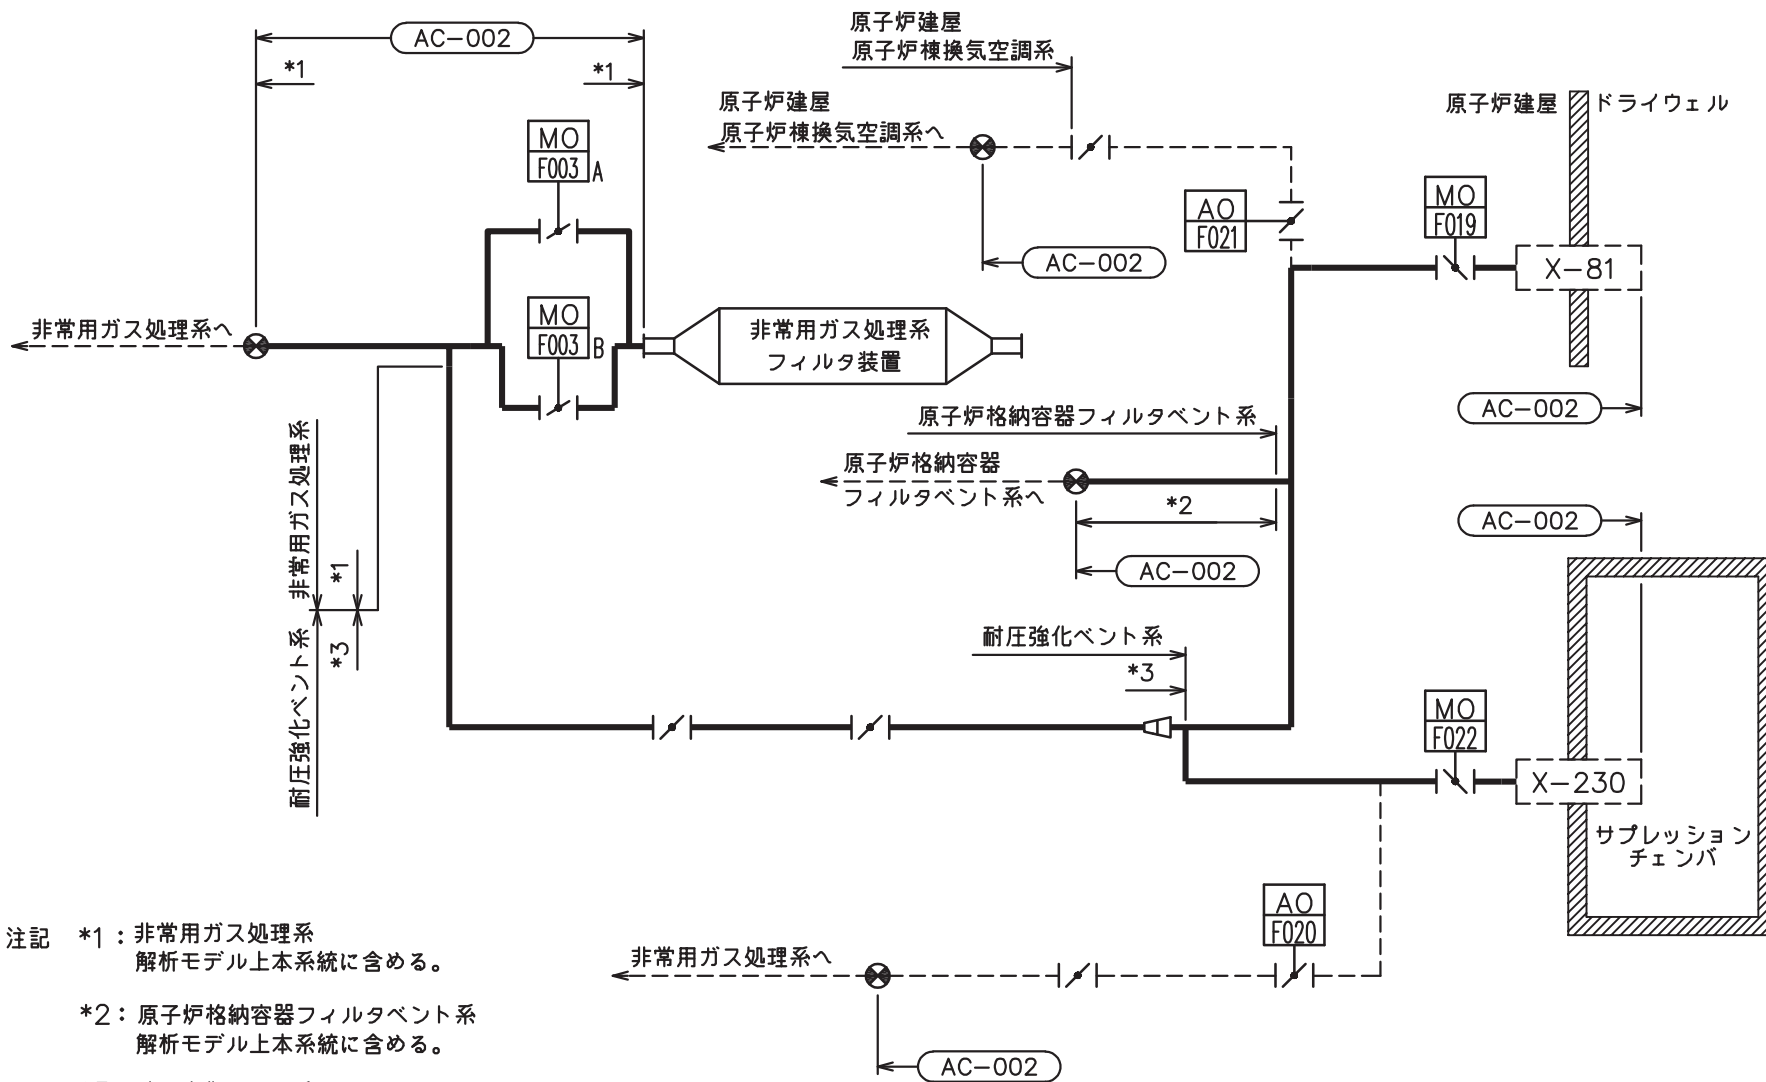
AC−002

*1

*1

原子炉建屋
原子炉棟換気空調系

原子炉建屋
原子炉棟換気空調系へ

原子炉建屋

ドライウェル

MO
F003 A

AO
F021

MO
F019

AC−002

X−81

非常用ガス処理系へ

MO
F003 B

非常用ガス処理系
フィルタ装置

AC−002

原子炉格納容器フィルタベント系

原子炉格納容器
フィルタベント系へ

*2

非常用ガス処理系

AC−002

AC−002

*1

*3

耐圧強化ベント系

耐圧強化ベント系

*3

MO
F022

X−230

サプレッション
チェンバ

AO
F020

注記 *1：非常用ガス処理系
解析モデル上本系統に含める。

非常用ガス処理系へ

*2：原子炉格納容器フィルタベント系
解析モデル上本系統に含める。

AC−002